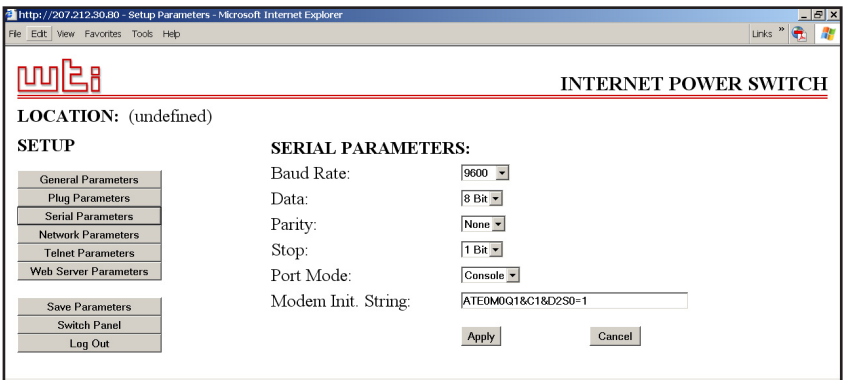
http://207.212.30.80 - Setup Parameters - Microsoft Internet Explorer

File Edit View Favorites Tools Help

Links »

wti

INTERNET POWER SWITCH

LOCATION: (undefined)

SETUP

General Parameters
Plug Parameters
Serial Parameters
Network Parameters
Telnet Parameters
Web Server Parameters

Save Parameters
Switch Panel
Log Out

SERIAL PARAMETERS:

| | |
|---|---|
| Baud Rate: | 9600 |
| Data: | 8 Bit |
| Parity: | None |
| Stop: | 1 Bit |
| Port Mode: | Console |
| Modem Init. String: | ATE0M0Q1&C1&D2S0=1 |

Apply Cancel